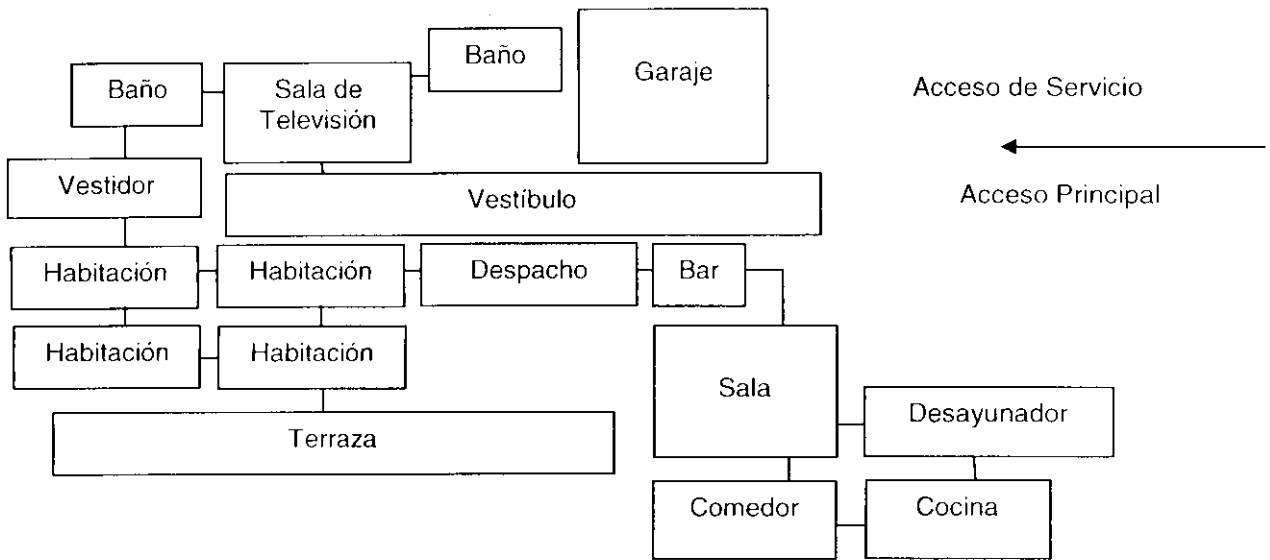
Baño

Baño

Sala de Televisión

Garaje

Acceso de Servicio

Vestidor

Vestíbulo

Acceso Principal

Habitación

Habitación

Despacho

Bar

Habitación

Habitación

Sala

Desayunador

Terraza

Comedor

Cocina